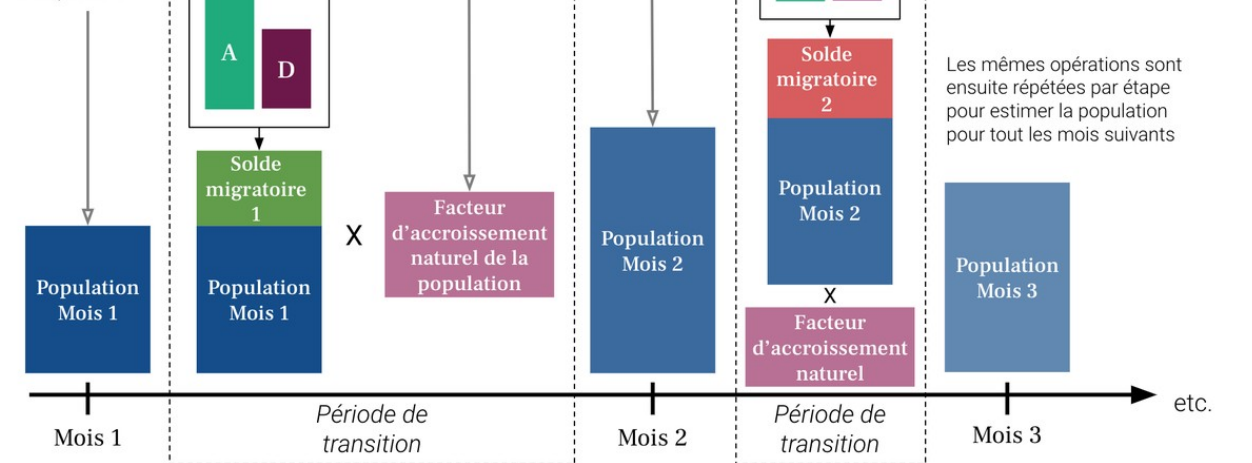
A

D

Solde migratoire 1

Population Mois 1

Population Mois 1

X

Facteur d'accroissement naturel de la population

Population Mois 2

Solde migratoire 2

Population Mois 2

X

Facteur d'accroissement naturel

Les mêmes opérations sont ensuite répétées par étape pour estimer la population pour tout les mois suivants

Population Mois 3

Mois 1

Période de transition

Mois 2

Période de transition

Mois 3

etc.